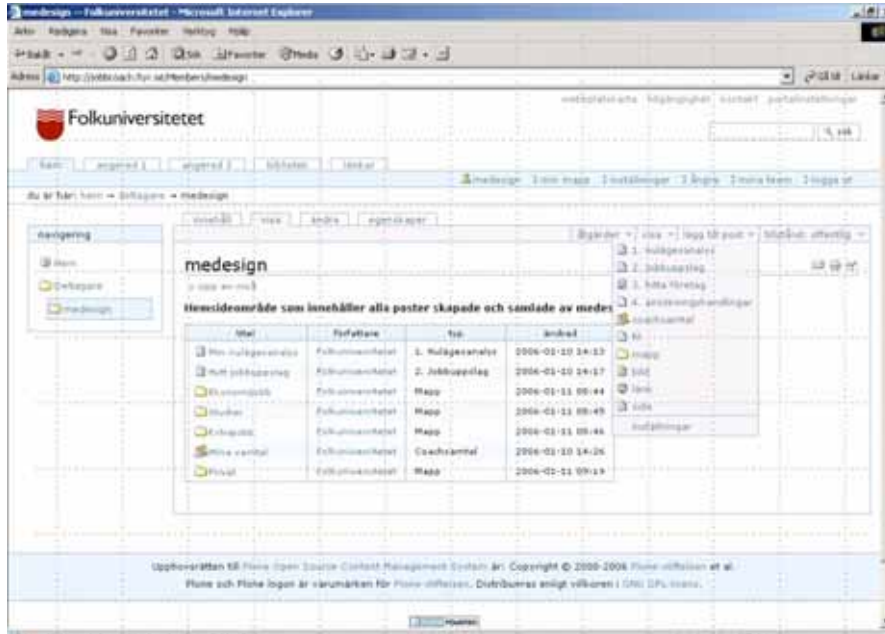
medesign — Folkuniversitetet - Microsoft Internet Explorer

Arkiv Redigera Visa Favoriter Verktyg Hjälp

Bakåt

Sök Favoriter Media

Adress http://jobbcoach.fuv.se/Members/medesign

Gå till Länkar

webbplatskarta tillgänglighet kontakt portalinställningar

Folkuniversitetet

Sök

hem angered 1 angered 2 biblioteket länkar

medesign min mapp inställningar ångra mina teman logga ut

du är här: hem → Deltagare → medesign

innehåll visa ändra egenskaper

Navigering

Hem

Deltagare

medesign

åtgärder visa lägg till post status: offentlig

medesign

1. Nulägesanalys

2. Jobbuppslag

3. Hitta företag

4. anställningshandlingar

coachsamtal

fil

mapp

bild

länk

sida

inställningar

Hemsideområde som innehåller alla poster skapade och samlade av medes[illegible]

| titel | författare | typ | ändrad |
|---|---|---|---|
| Min nulägesanalys | Folkuniversitetet | 1. Nulägesanalys | 2006-01-10 14:13 |
| Mitt jobbuppslag | Folkuniversitetet | 2. Jobbuppslag | 2006-01-10 14:17 |
| Ekonomijobb | Folkuniversitetet | Mapp | 2006-01-11 08:44 |
| Studier | Folkuniversitetet | Mapp | 2006-01-11 08:45 |
| Erfarenhet | Folkuniversitetet | Mapp | 2006-01-11 08:46 |
| Mina samtal | Folkuniversitetet | Coachsamtal | 2006-01-10 14:26 |
| Privat | Folkuniversitetet | Mapp | 2006-01-11 09:13 |

Upphovsrätten till Plone Open Source Content Management System är: Copyright © 2000-2006 Plone stiftelsen et al.

Plone och Plone logon är varumärken för Plone stiftelsen. Distribueras enligt villkoren i GNU GPL licens.

Powered Plone